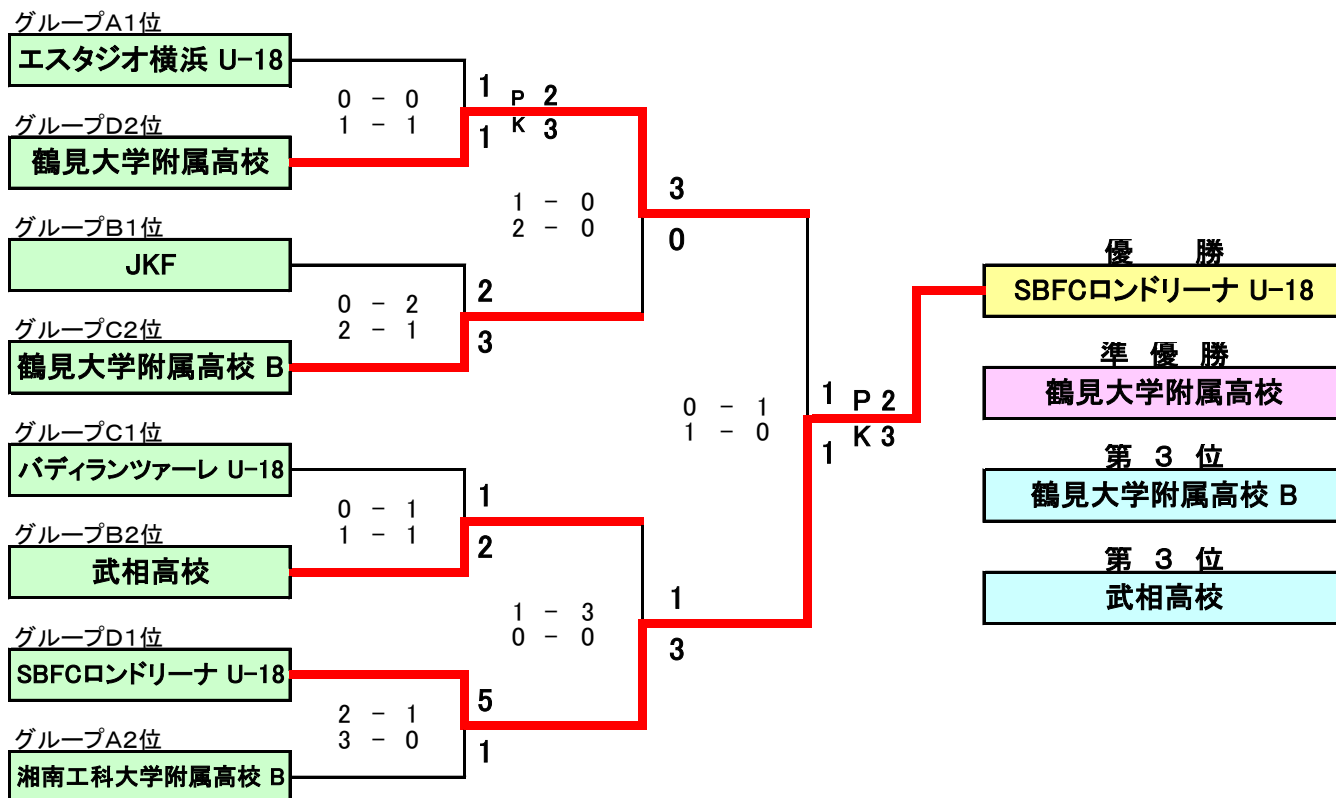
グループA1位
エスタジオ横浜 U-18
グループD2位
鶴見大学附属高校
グループB1位
JKF
グループC2位
鶴見大学附属高校 B
グループC1位
バディランツァーレ U-18
グループB2位
武相高校
グループD1位
SBFCロンドリーナ U-18
グループA2位
湘南工科大学附属高校 B

0 － 0
1 － 1
1
1
P 2
K 3

0 － 2
2 － 1
2
3

1 － 0
2 － 0
3
0

0 － 1
1 － 1
1
2

2 － 1
3 － 0
5
1

1 － 3
0 － 0
1
3

0 － 1
1 － 0
1
1
P 2
K 3

優 勝
SBFCロンドリーナ U-18
準 優 勝
鶴見大学附属高校
第 3 位
鶴見大学附属高校 B
第 3 位
武相高校